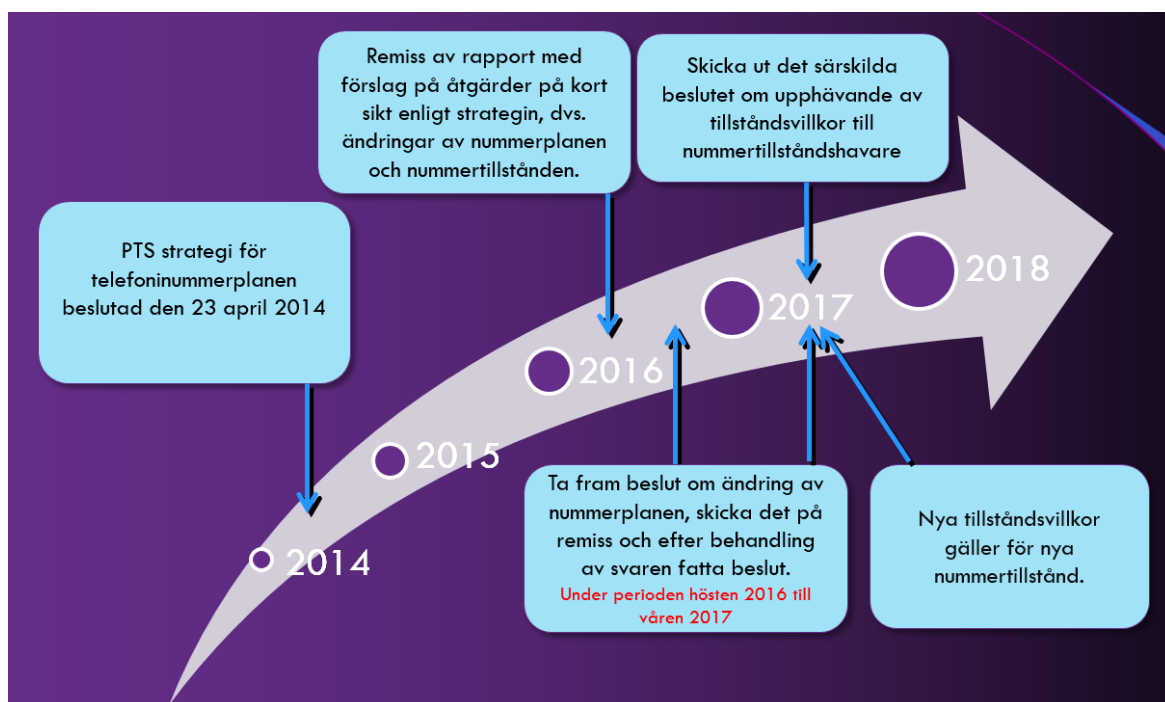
Remiss av rapport med förslag på åtgärder på kort sikt enligt strategin, dvs. ändringar av nummerplanen och nummertillstånden.

Skicka ut det särskilda beslutet om upphävande av tillståndsvillkor till nummertillståndshavare

PTS strategi för telefoninummerplanen beslutad den 23 april 2014

2018

2017

2016

2015

2014

Ta fram beslut om ändring av nummerplanen, skicka det på remiss och efter behandling av svaren fatta beslut.
Under perioden hösten 2016 till våren 2017

Nya tillståndsvillkor gäller för nya nummertillstånd.